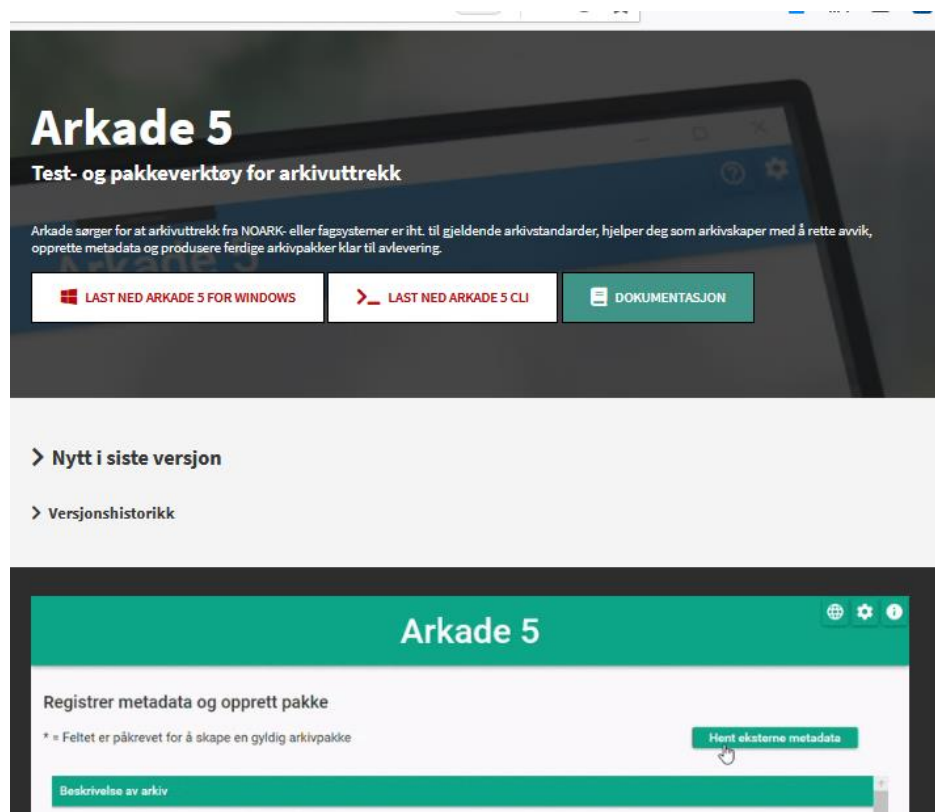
Arkade 5

Test- og pakkeverktøy for arkivuttrekk

Arkade sørger for at arkivuttrekk fra NOARK- eller fagsystemer er iht. til gjeldende arkivstandarder, hjelper deg som arkivskaper med å rette avvik, opprette metadata og produsere ferdige arkivpakker klar til avlevering.

LAST NED ARKADE 5 FOR WINDOWS

LAST NED ARKADE 5 CLI

DOKUMENTASJON

> Nytt i siste versjon

> Versjonshistorikk

Arkade 5

Registrer metadata og opprett pakke

* = Feltet er påkrevet for å skape en gyldig arkivpakke

Hent eksterne metadata

Beskrivelse av arkiv